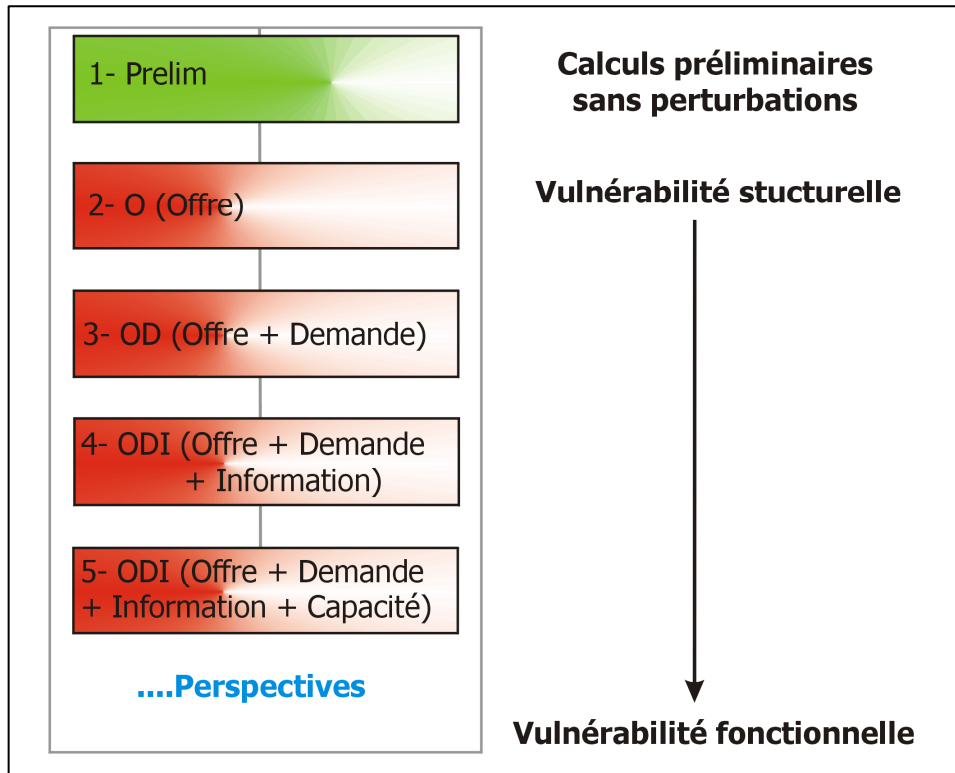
1- Prelim

2- O (Offre)

3- OD (Offre + Demande)

4- ODI (Offre + Demande + Information)

5- ODI (Offre + Demande + Information + Capacité)

....Perspectives

Calculs préliminaires sans perturbations

Vulnérabilité stucturelle

Vulnérabilité fonctionnelle